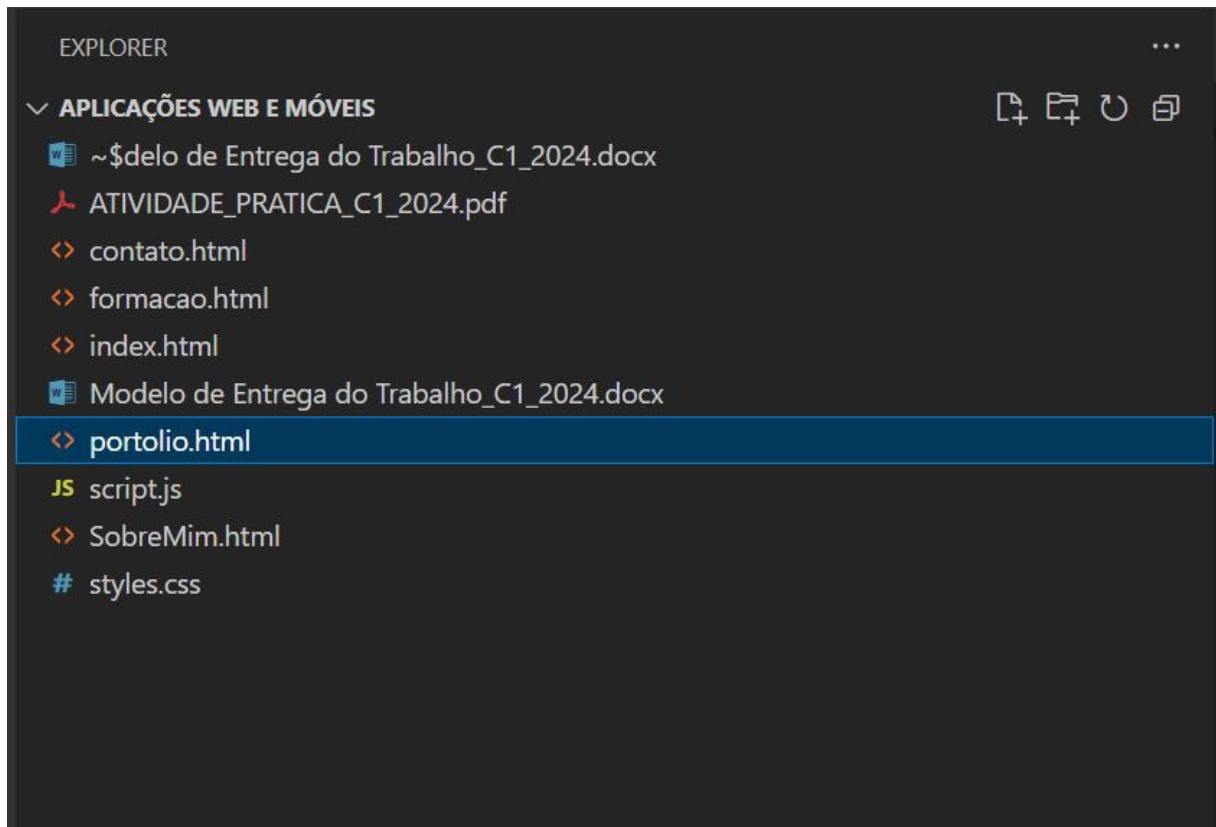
EXPLORER ...

APLICAÇÕES WEB E MÓVEIS

~$delo de Entrega do Trabalho_C1_2024.docx
ATIVIDADE_PRATICA_C1_2024.pdf
contato.html
formacao.html
index.html
Modelo de Entrega do Trabalho_C1_2024.docx
portolio.html
JS script.js
SobreMim.html
# styles.css